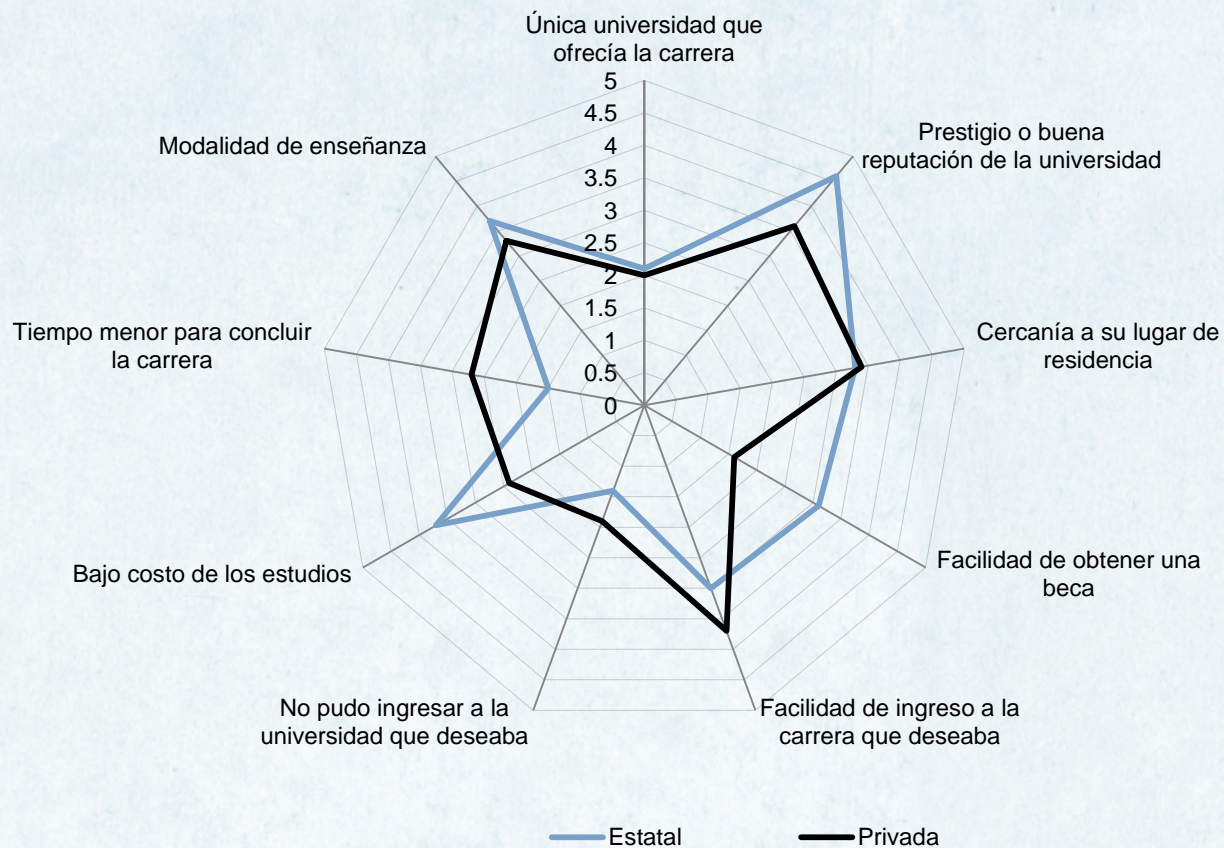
Única universidad que ofrecía la carrera

5
4.5
4
3.5
3
2.5
2
1.5
1
0.5
0

Prestigio o buena reputación de la universidad

Cercanía a su lugar de residencia

Facilidad de obtener una beca

Facilidad de ingreso a la carrera que deseaba

No pudo ingresar a la universidad que deseaba

Bajo costo de los estudios

Tiempo menor para concluir la carrera

Modalidad de enseñanza

Estatal
Privada